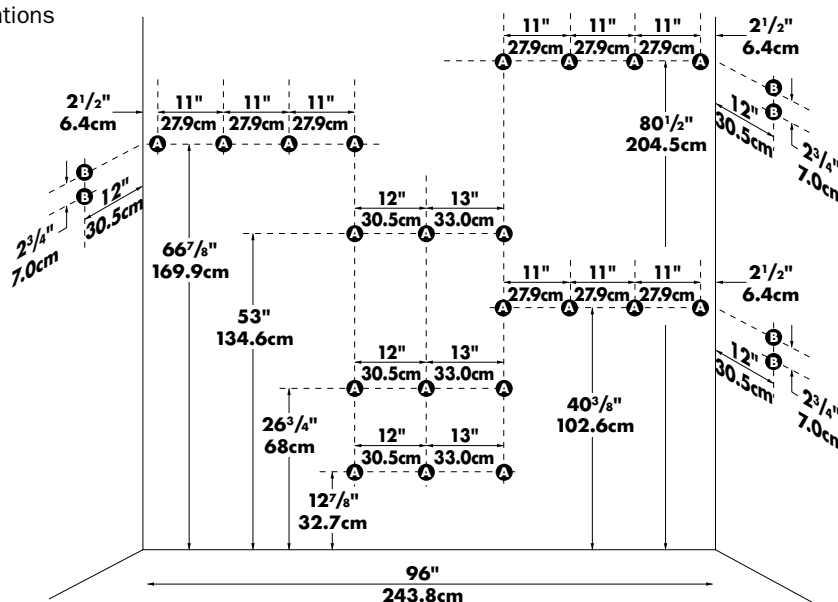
ations

11" 27.9cm 11" 27.9cm 11" 27.9cm
A A A A
$2^1/_2$" 6.4cm
B
12" 30.5cm B
$2^3/_4$" 7.0cm
$80^1/_2$" 204.5cm

$2^1/_2$" 6.4cm
11" 27.9cm 11" 27.9cm 11" 27.9cm
A A A A
B
B
$2^3/_4$" 7.0cm
12" 30.5cm
$66^7/_8$" 169.9cm

12" 30.5cm 13" 33.0cm
A A A
53" 134.6cm

11" 27.9cm 11" 27.9cm 11" 27.9cm
A A A A
$2^1/_2$" 6.4cm
B
12" 30.5cm B
$2^3/_4$" 7.0cm

12" 30.5cm 13" 33.0cm
A A A
$26^3/_4$" 68cm
$40^3/_8$" 102.6cm

12" 30.5cm 13" 33.0cm
A A A
$12^7/_8$" 32.7cm

96" 243.8cm